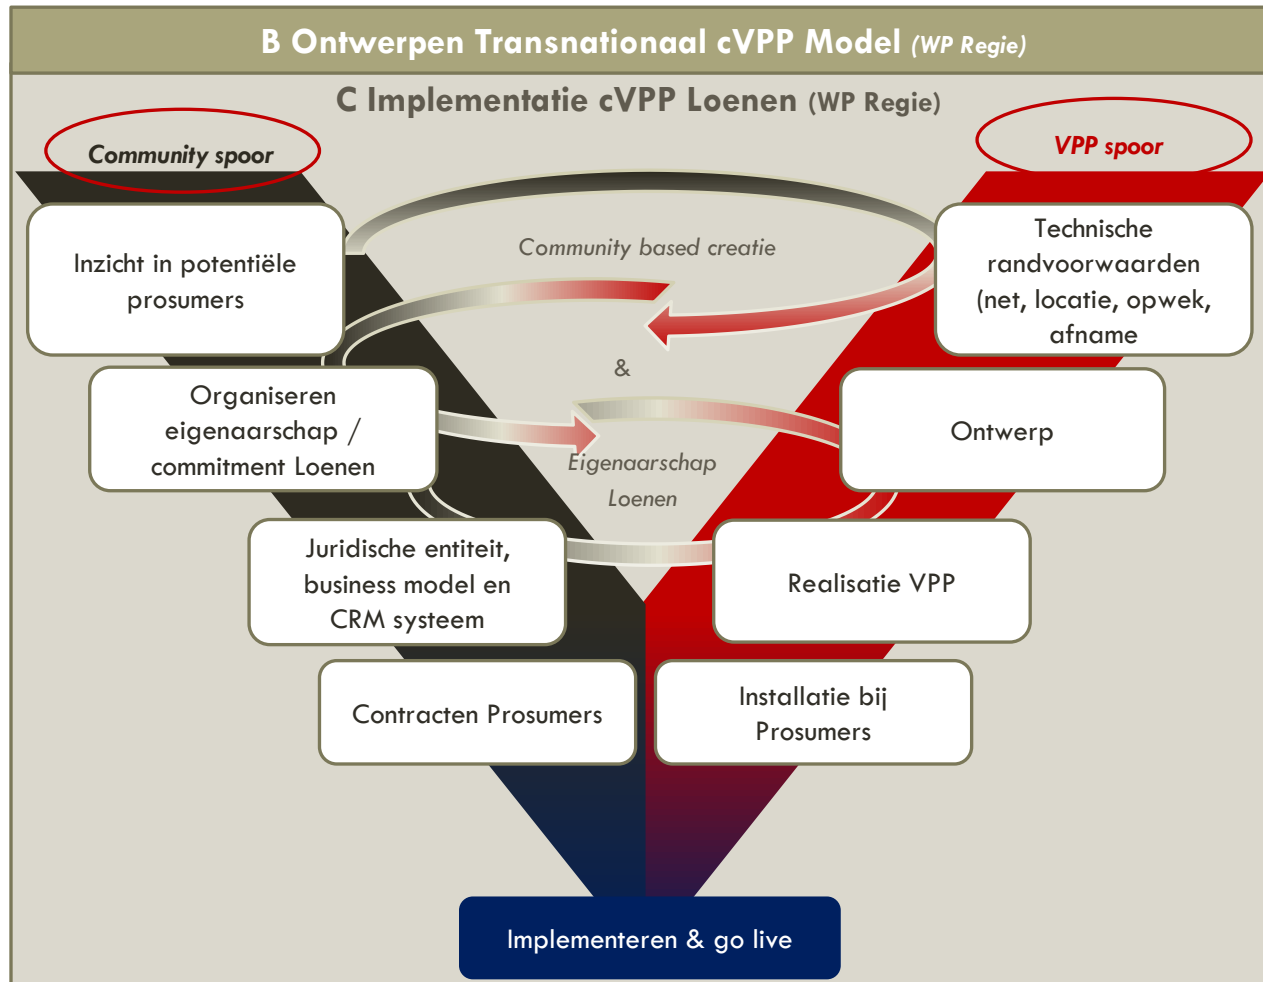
B Ontwerpen Transnationaal cVPP Model (WP Regie)

C Implementatie cVPP Loenen (WP Regie)

Community spoor

VPP spoor

Inzicht in potentiële prosumers

Community based creatie

Technische randvoorwaarden (net, locatie, opwek, afname

&

Organiseren eigenaarschap / commitment Loenen

Ontwerp

Eigenaarschap Loenen

Juridische entiteit, business model en CRM systeem

Realisatie VPP

Contracten Prosumers

Installatie bij Prosumers

Implementeren & go live